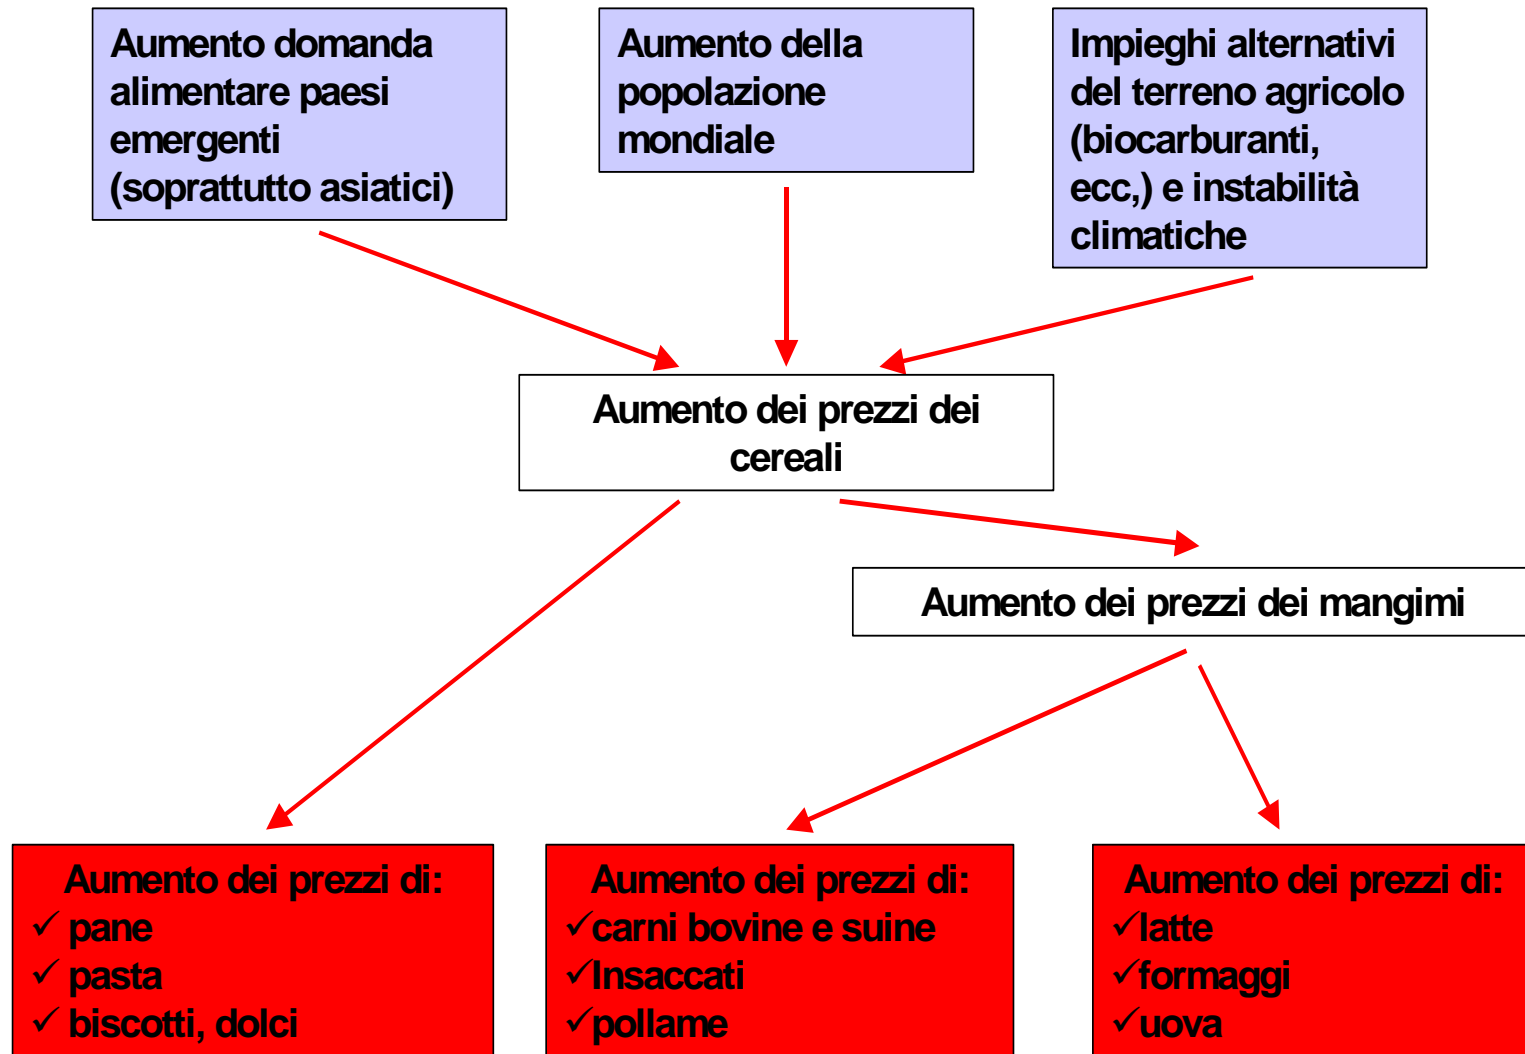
Aumento domanda alimentare paesi emergenti (soprattutto asiatici)

Aumento della popolazione mondiale

Impieghi alternativi del terreno agricolo (biocarburanti, ecc,) e instabilità climatiche

Aumento dei prezzi dei cereali

Aumento dei prezzi dei mangimi

Aumento dei prezzi di:
✓ pane
✓ pasta
✓ biscotti, dolci

Aumento dei prezzi di:
✓carni bovine e suine
✓Insaccati
✓pollame

Aumento dei prezzi di:
✓latte
✓formaggi
✓uova